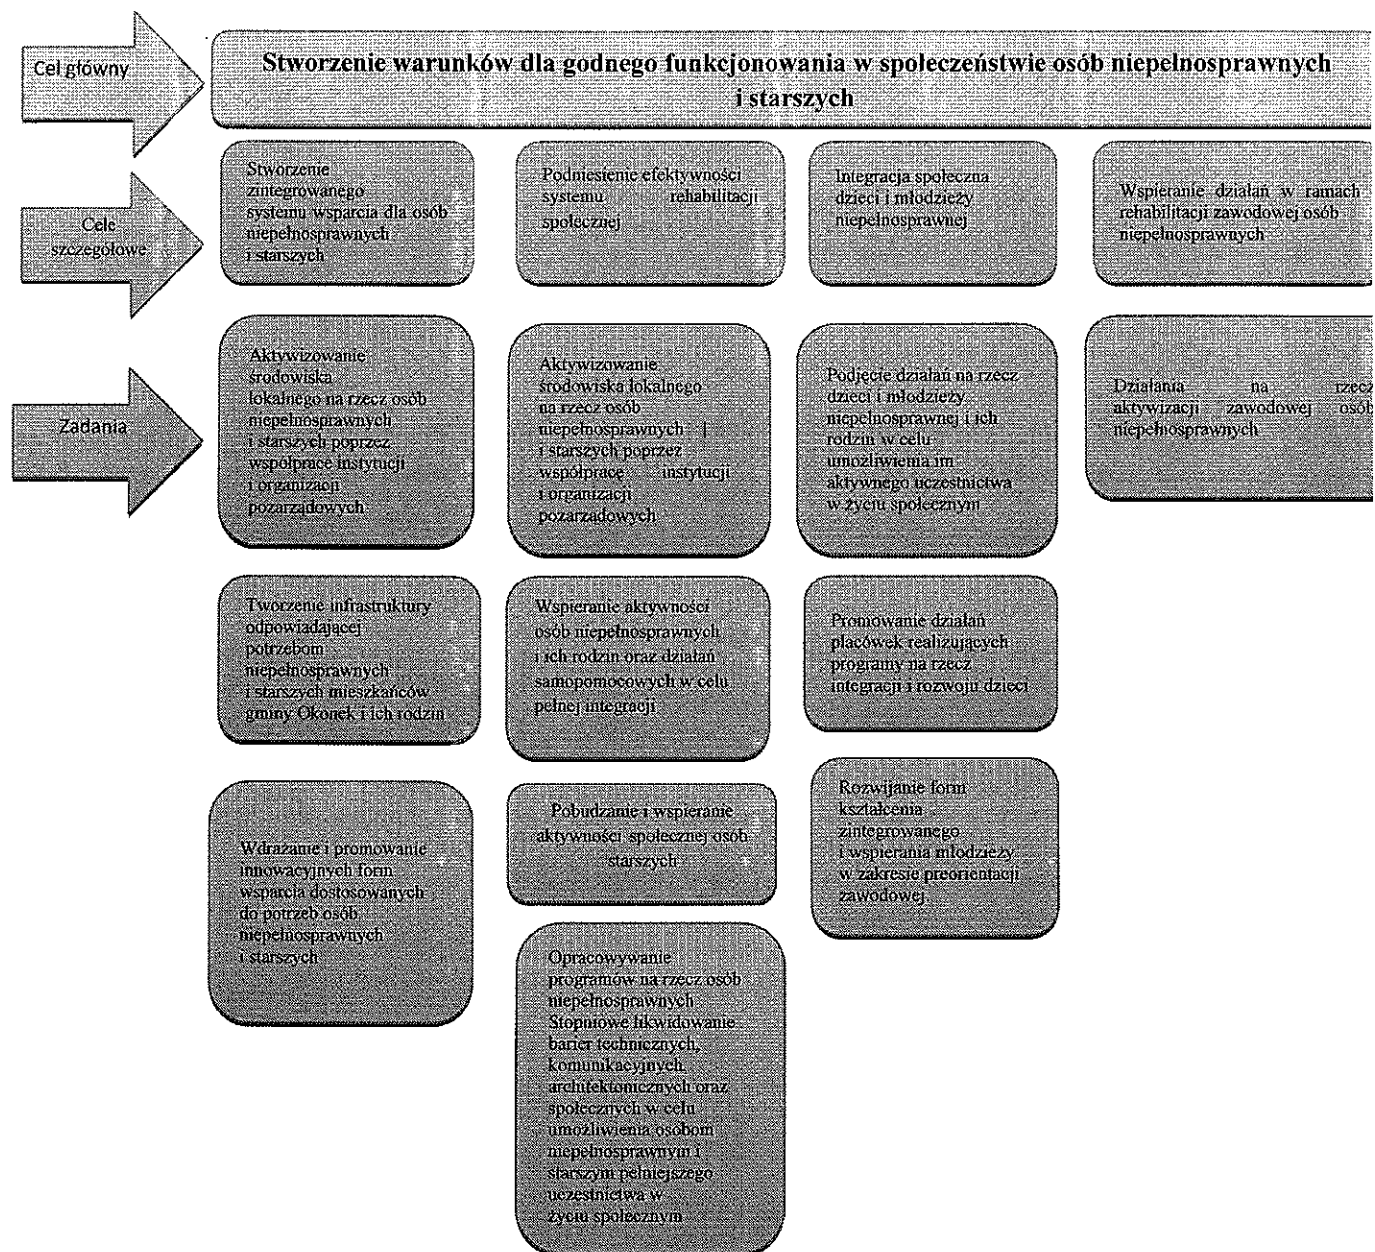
Cel główny

Stworzenie warunków dla godnego funkcjonowania w społeczeństwie osób niepełnosprawnych i starszych

Cele szczegółowe

Stworzenie zintegrowanego systemu wsparcia dla osób niepełnosprawnych i starszych

Podniesienie efektywności systemu rehabilitacji społecznej

Integracja społeczna dzieci i młodzieży niepełnosprawnej

Wspieranie działań w ramach rehabilitacji zawodowej osób niepełnosprawnych

Zadania

Aktywizowanie środowiska lokalnego na rzecz osób niepełnosprawnych i starszych poprzez współpracę instytucji i organizacji pozarządowych

Aktywizowanie środowiska lokalnego na rzecz osób niepełnosprawnych i starszych poprzez współpracę instytucji i organizacji pozarządowych

Podjęcie działań na rzecz dzieci i młodzieży niepełnosprawnej i ich rodzin w celu umożliwienia im aktywnego uczestnictwa w życiu społecznym

Działania na rzecz aktywizacji zawodowej osób niepełnosprawnych

Tworzenie infrastruktury odpowiadającej potrzebom niepełnosprawnych i starszych mieszkańców gminy Okonek i ich rodzin

Wspieranie aktywności osób niepełnosprawnych i ich rodzin oraz działań samopomocowych w celu pełnej integracji

Promowanie działań placówek realizujących programy na rzecz integracji i rozwoju dzieci

Wdrażanie i promowanie innowacyjnych form wsparcia dostosowanych do potrzeb osób niepełnosprawnych i starszych

Pobudzanie i wspieranie aktywności społecznej osób starszych

Rozwijanie form kształcenia zintegrowanego i wspierania młodzieży w zakresie preorientacji zawodowej

Opracowywanie programów na rzecz osób niepełnosprawnych Stopniowe likwidowanie barier technicznych, komunikacyjnych, architektonicznych oraz społecznych w celu umożliwienia osobom niepełnosprawnym i starszym pełniejszego uczestnictwa w życiu społecznym